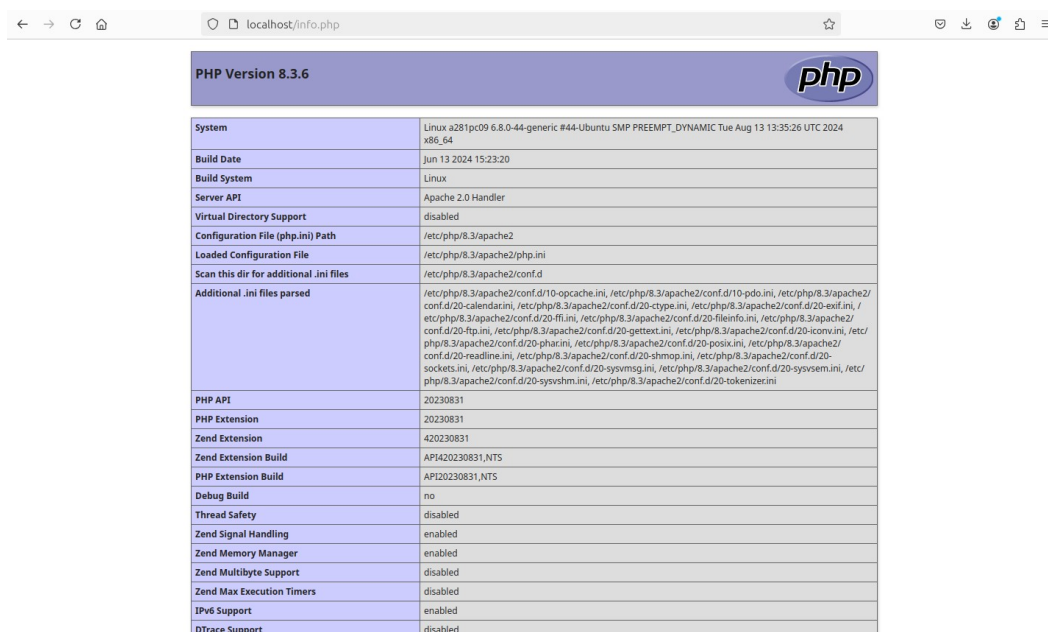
localhost/info.php

PHP Version 8.3.6

php

| System | Linux a281pc09 6.8.0-44-generic #44-Ubuntu SMP PREEMPT_DYNAMIC Tue Aug 13 13:35:26 UTC 2024 x86_64 |
|---|---|
| Build Date | Jun 13 2024 15:23:20 |
| Build System | Linux |
| Server API | Apache 2.0 Handler |
| Virtual Directory Support | disabled |
| Configuration File (php.ini) Path | /etc/php/8.3/apache2 |
| Loaded Configuration File | /etc/php/8.3/apache2/php.ini |
| Scan this dir for additional .ini files | /etc/php/8.3/apache2/conf.d |
| Additional .ini files parsed | /etc/php/8.3/apache2/conf.d/10-opcache.ini, /etc/php/8.3/apache2/conf.d/10-pdo.ini, /etc/php/8.3/apache2/conf.d/20-calendar.ini, /etc/php/8.3/apache2/conf.d/20-ctype.ini, /etc/php/8.3/apache2/conf.d/20-exif.ini, /etc/php/8.3/apache2/conf.d/20-ffi.ini, /etc/php/8.3/apache2/conf.d/20-fileinfo.ini, /etc/php/8.3/apache2/conf.d/20-ftp.ini, /etc/php/8.3/apache2/conf.d/20-gettext.ini, /etc/php/8.3/apache2/conf.d/20-iconv.ini, /etc/php/8.3/apache2/conf.d/20-phar.ini, /etc/php/8.3/apache2/conf.d/20-posix.ini, /etc/php/8.3/apache2/conf.d/20-readline.ini, /etc/php/8.3/apache2/conf.d/20-shmop.ini, /etc/php/8.3/apache2/conf.d/20-sockets.ini, /etc/php/8.3/apache2/conf.d/20-sysvmsg.ini, /etc/php/8.3/apache2/conf.d/20-sysvsem.ini, /etc/php/8.3/apache2/conf.d/20-sysvshm.ini, /etc/php/8.3/apache2/conf.d/20-tokenizer.ini |
| PHP API | 20230831 |
| PHP Extension | 20230831 |
| Zend Extension | 420230831 |
| Zend Extension Build | API420230831,NTS |
| PHP Extension Build | API20230831,NTS |
| Debug Build | no |
| Thread Safety | disabled |
| Zend Signal Handling | enabled |
| Zend Memory Manager | enabled |
| Zend Multibyte Support | disabled |
| Zend Max Execution Timers | disabled |
| IPv6 Support | enabled |
| DTrace Support | disabled |